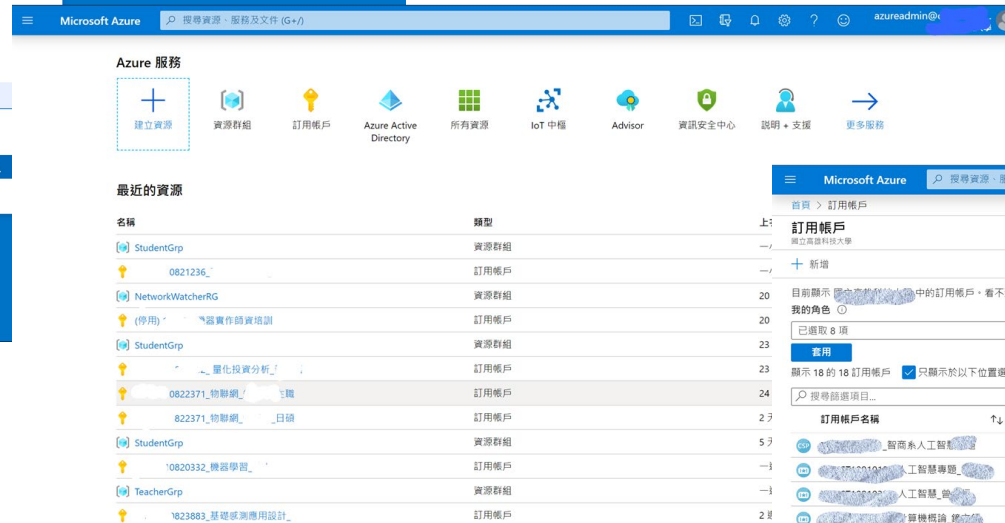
Microsoft Azure
搜尋資源、服務及文件 (G+/)
azureadmin@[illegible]

Azure 服務

建立資源
資源群組
訂用帳戶
Azure Active Directory
所有資源
IoT 中樞
Advisor
資訊安全中心
說明 + 支援
更多服務

最近的資源

| 名稱 | 類型 | 上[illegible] |
|---|---|---|
| StudentGrp | 資源群組 | 一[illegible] |
| 0821236_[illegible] | 訂用帳戶 | 一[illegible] |
| NetworkWatcherRG | 資源群組 | 20 |
| (停用) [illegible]器實作師資培訓 | 訂用帳戶 | 20 |
| StudentGrp | 資源群組 | 23 |
| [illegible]量化投資分析_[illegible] | 訂用帳戶 | 23 |
| 0822371_物聯網_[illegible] | 訂用帳戶 | 24 |
| 822371_物聯網_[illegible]日碩 | 訂用帳戶 | 2 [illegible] |
| StudentGrp | 資源群組 | 5 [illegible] |
| 10820332_機器學習_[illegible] | 訂用帳戶 | 一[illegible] |
| TeacherGrp | 資源群組 | 一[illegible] |
| 0823883_基礎感測應用設計_ | 訂用帳戶 | 2 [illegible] |

Microsoft Azure
搜尋資源、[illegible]
首頁 > 訂用帳戶
訂用帳戶
國立高雄科技大學
+ 新增
目前顯示 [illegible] 中的訂用帳戶。看不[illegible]
我的角色
已選取 8 項
套用
顯示 18 的 18 訂用帳戶
只顯示於以下位置選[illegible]
搜尋篩選項目...
訂用帳戶名稱
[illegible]_智商系人工智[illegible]
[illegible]人工智慧專題_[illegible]
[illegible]人工智慧_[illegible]
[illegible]算機概論_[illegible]